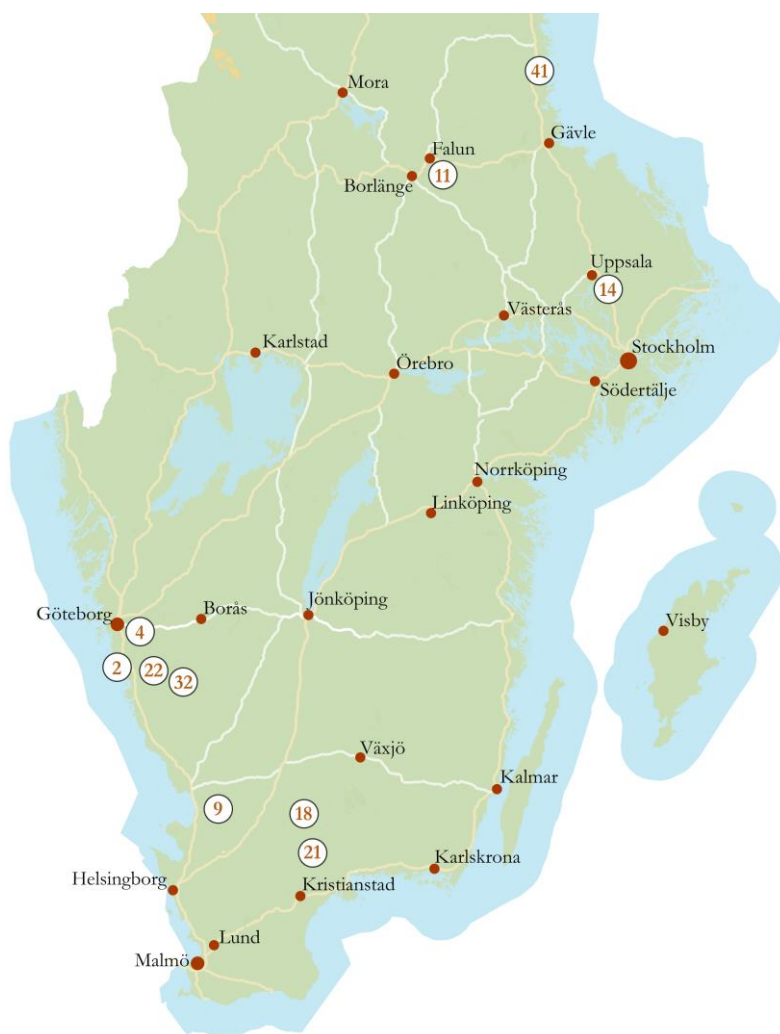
41
Mora
Falun
Gävle
Borlänge
11
Uppsala
14
Västerås
Karlstad
Stockholm
Örebro
Södertälje
Norrköping
Linköping
Göteborg
Borås
Jönköping
4
Visby
2
22
32
Växjö
Kalmar
9
18
21
Karlskrona
Helsingborg
Kristianstad
Lund
Malmö